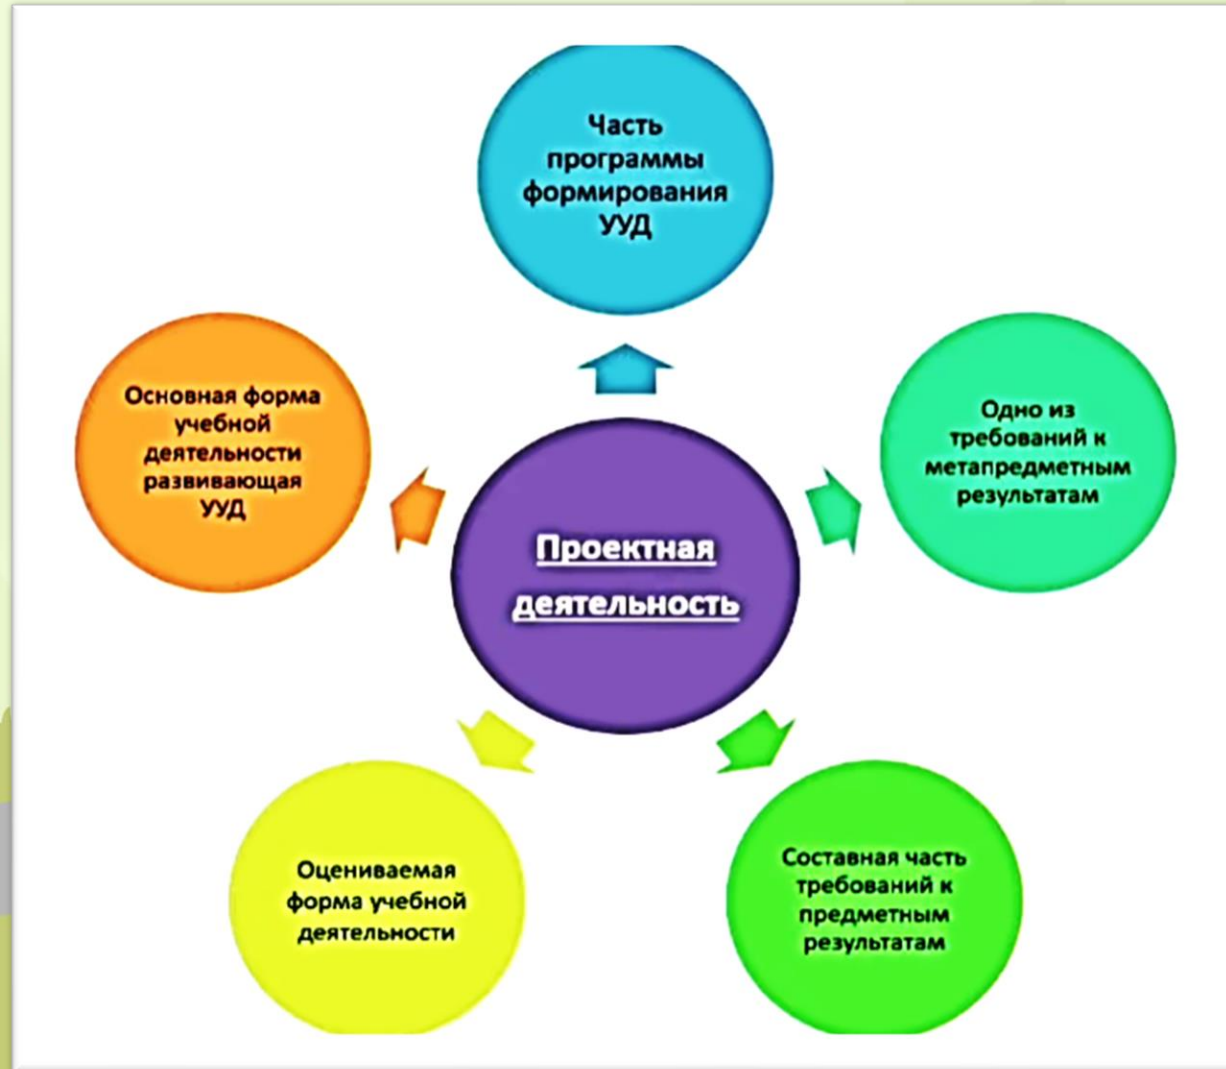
Проектная деятельность

Часть программы формирования УУД

Одно из требований к метапредметным результатам

Составная часть требований к предметным результатам

Оцениваемая форма учебной деятельности

Основная форма учебной деятельности развивающая УУД